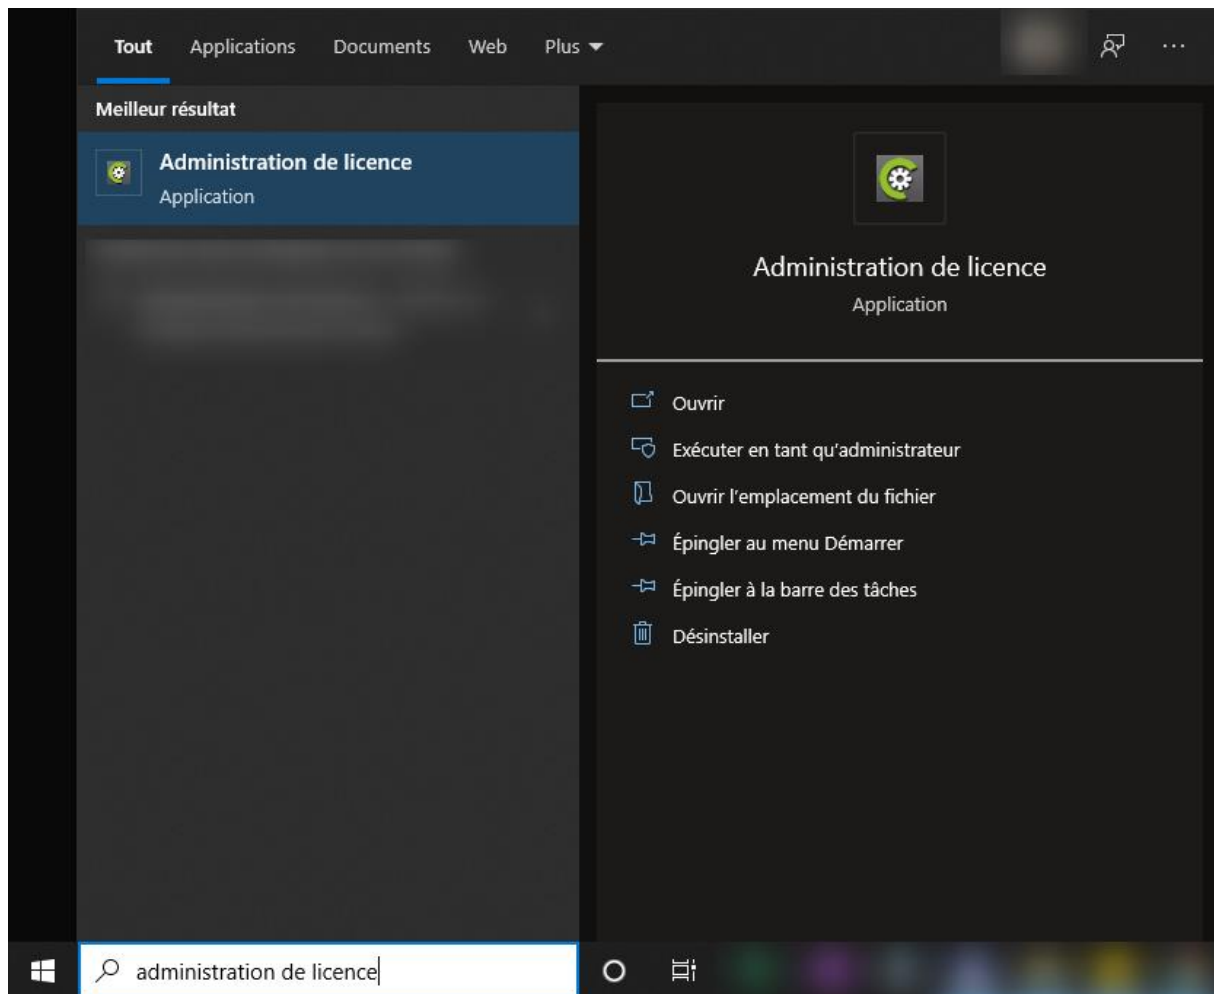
Tout Applications Documents Web Plus ▾ ···

Meilleur résultat

Administration de licence
Application

Administration de licence
Application

Ouvrir
Exécuter en tant qu'administrateur
Ouvrir l'emplacement du fichier
Épingler au menu Démarrer
Épingler à la barre des tâches
Désinstaller

administration de licence